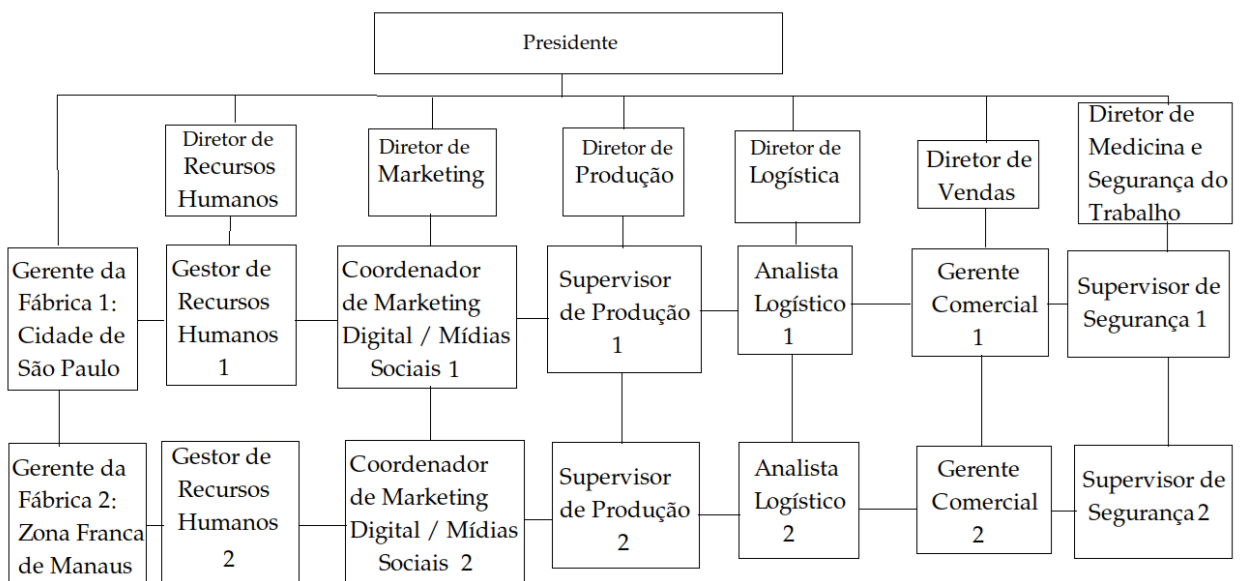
Presidente

Diretor de Recursos Humanos

Diretor de Marketing

Diretor de Produção

Diretor de Logística

Diretor de Vendas

Diretor de Medicina e Segurança do Trabalho

Gerente da Fábrica 1: Cidade de São Paulo

Gestor de Recursos Humanos 1

Coordenador de Marketing Digital / Mídias Sociais 1

Supervisor de Produção 1

Analista Logístico 1

Gerente Comercial 1

Supervisor de Segurança 1

Gerente da Fábrica 2: Zona Franca de Manaus

Gestor de Recursos Humanos 2

Coordenador de Marketing Digital / Mídias Sociais 2

Supervisor de Produção 2

Analista Logístico 2

Gerente Comercial 2

Supervisor de Segurança 2